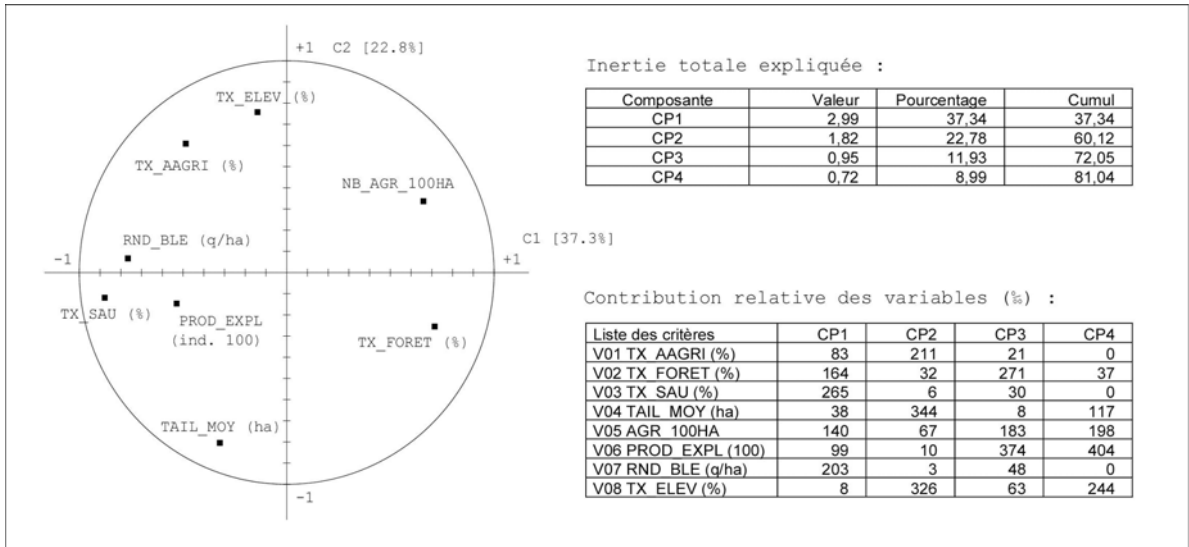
+1 C2 [22.8%]

TX_ELEV (%)

TX_AAGRI (%)

NB_AGR_100HA

RND_BLE (q/ha)

C1 [37.3%]

-1

+1

TX_SAU (%)

PROD_EXPL (ind. 100)

TX_FORET (%)

TAIL_MOY (ha)

-1

Inertie totale expliquée :

| Composante | Valeur | Pourcentage | Cumul |
|---|---|---|---|
| CP1 | 2,99 | 37,34 | 37,34 |
| CP2 | 1,82 | 22,78 | 60,12 |
| CP3 | 0,95 | 11,93 | 72,05 |
| CP4 | 0,72 | 8,99 | 81,04 |

Contribution relative des variables (‰) :

| Liste des critères | CP1 | CP2 | CP3 | CP4 |
|---|---|---|---|---|
| V01 TX_AAGRI (%) | 83 | 211 | 21 | 0 |
| V02 TX_FORET (%) | 164 | 32 | 271 | 37 |
| V03 TX_SAU (%) | 265 | 6 | 30 | 0 |
| V04 TAIL_MOY (ha) | 38 | 344 | 8 | 117 |
| V05 AGR_100HA | 140 | 67 | 183 | 198 |
| V06 PROD_EXPL (100) | 99 | 10 | 374 | 404 |
| V07 RND_BLE (q/ha) | 203 | 3 | 48 | 0 |
| V08 TX_ELEV (%) | 8 | 326 | 63 | 244 |